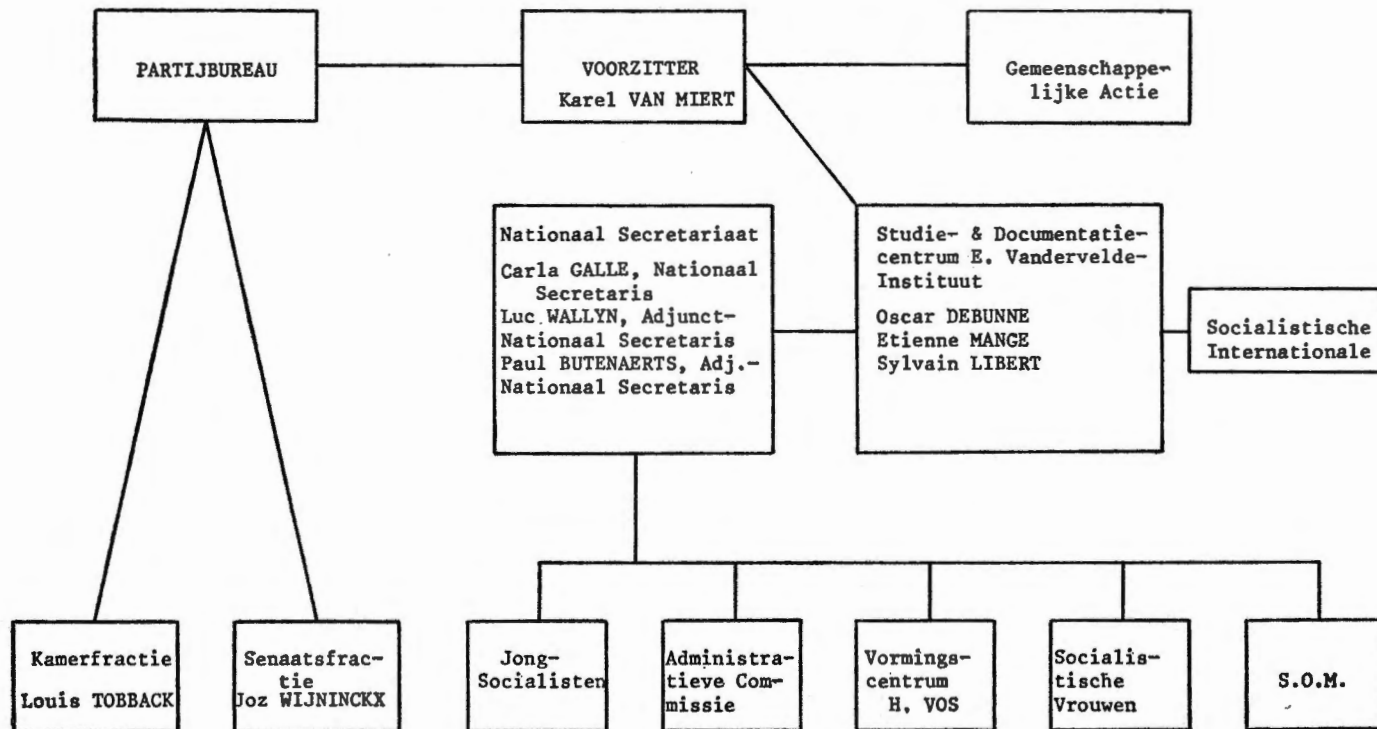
PARTIJBUREAU

VOORZITTER
Karel VAN MIERT

Gemeenschappelijke Actie

Nationaal Secretariaat
Carla GALLE, Nationaal Secretaris
Luc WALLYN, Adjunct-Nationaal Secretaris
Paul BUTENAERTS, Adj.-Nationaal Secretaris

Studie- & Documentatiecentrum E. Vandervelde-Instituut
Oscar DEBUNNE
Etienne MANGE
Sylvain LIBERT

Socialistische Internationale

Kamerfractie
Louis TOBBACK

Senaatsfractie
Joz WIJNINCKX

Jong-Socialisten

Administratieve Commissie

Vormingscentrum
H. VOS

Socialistische Vrouwen

S.O.M.